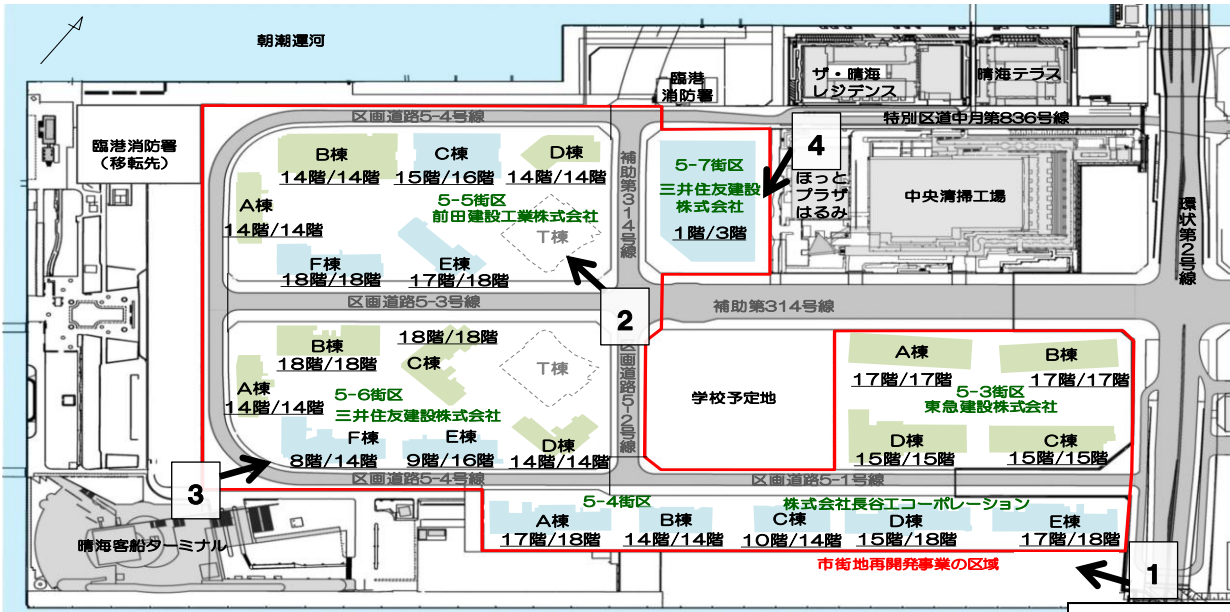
朝潮運河

臨港消防署

ザ・晴海レジデンス

晴海テラス

臨港消防署（移転先）

区画道路5-4号線

特別区道中月第836号線

4

B棟 14階/14階

C棟 15階/16階

D棟 14階/14階

A棟 14階/14階

5-5街区 前田建設工業株式会社

T棟

F棟 18階/18階

E棟 17階/18階

補助第314号線

5-7街区 三井住友建設株式会社 1階/3階

ほっとプラザはるみ

中央清掃工場

環状第2号線

区画道路5-3号線

2

補助第314号線

18階/18階

B棟 18階/18階

C棟

T棟

A棟 14階/14階

5-6街区 三井住友建設株式会社

F棟 8階/14階

E棟 9階/16階

D棟 14階/14階

区画道路5-2号線

学校予定地

A棟 17階/17階

B棟 17階/17階

5-3街区 東急建設株式会社

D棟 15階/15階

C棟 15階/15階

3

区画道路5-4号線

区画道路5-1号線

5-4街区

株式会社長谷工コーポレーション

A棟 17階/18階

B棟 14階/14階

C棟 10階/14階

D棟 15階/18階

E棟 17階/18階

晴海客船ターミナル

市街地再開発事業の区域

1